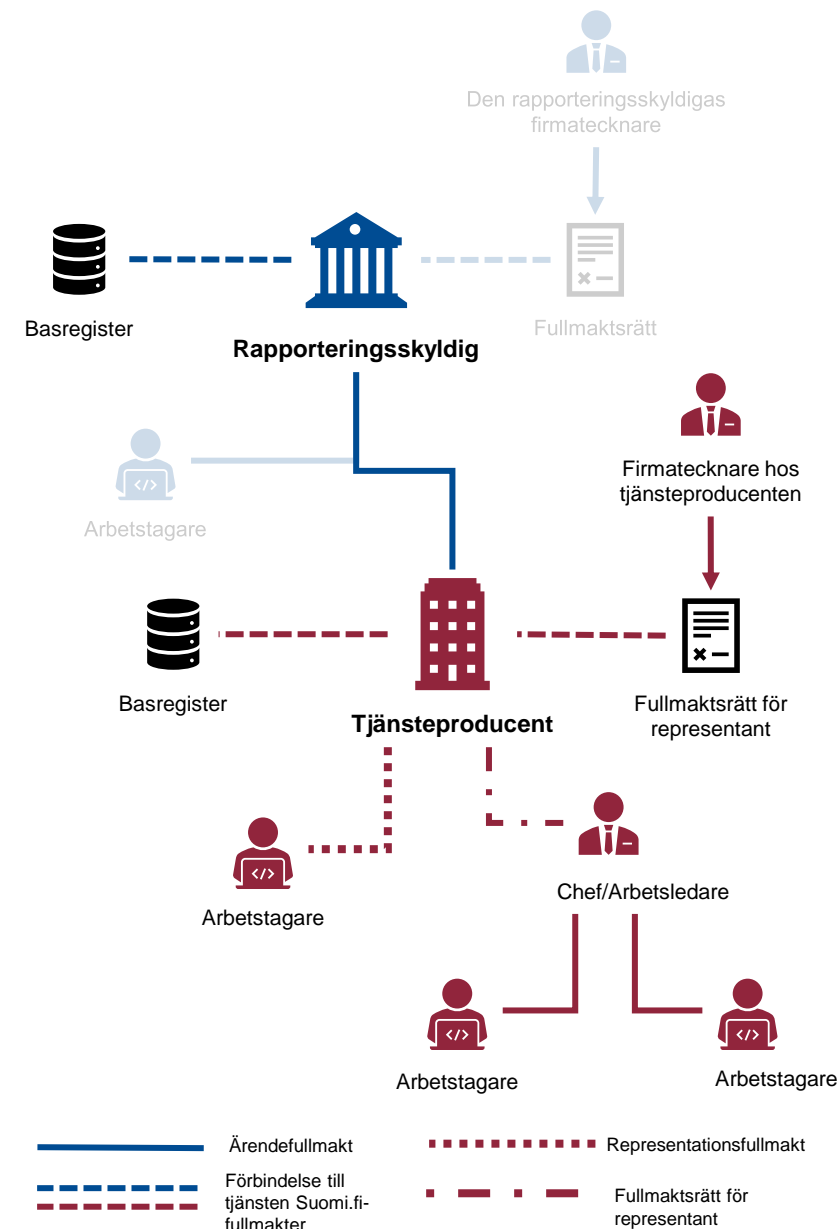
Den rapporteringsskyldigas firmatecknare

Basregister

Rapporteringsskyldig

Fullmaktsrätt

Arbetstagare

Firmatecknare hos tjänsteproducenten

Basregister

Tjänsteproducent

Fullmaktsrätt för representant

Arbetstagare

Chef/Arbetsledare

Arbetstagare

Arbetstagare

Ärendefullmakt

Förbindelse till tjänsten Suomi.fi-fullmakter

Representationsfullmakt

Fullmaktsrätt för representant